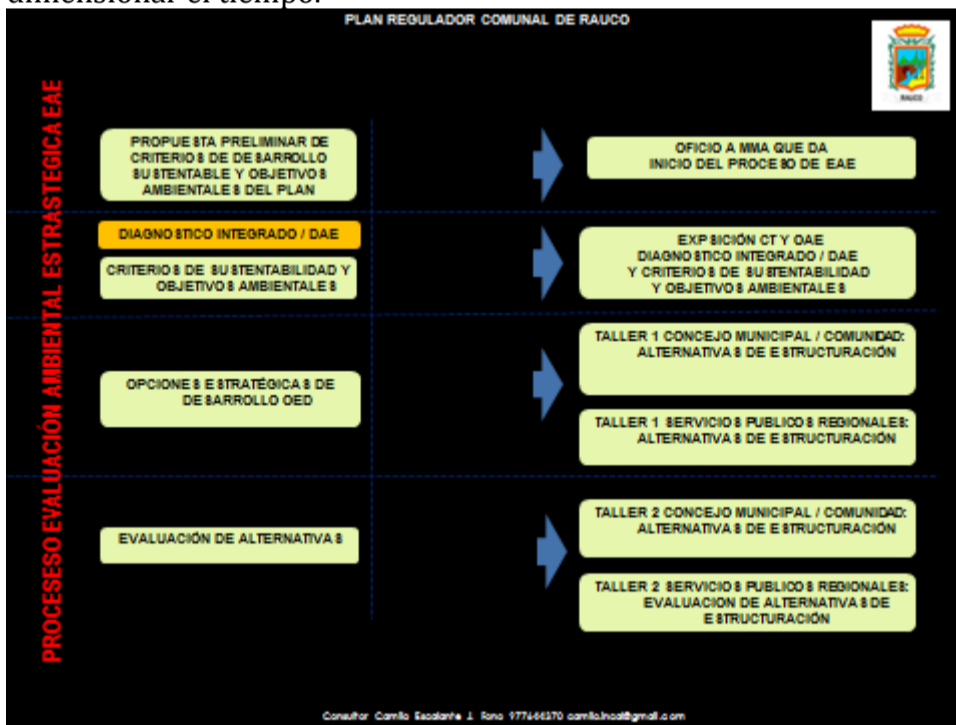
dimensionar el tiempo.

PLAN REGULADOR COMUNAL DE RAUCO

RAUCO

PROCESESO EVALUACIÓN AMBIENTAL ESTRASTEGICA EAE

PROPUESTA PRELIMINAR DE CRITERIOS DE DESARROLLO SUSTENTABLE Y OBJETIVOS AMBIENTALES DEL PLAN

OFICIO A MMA QUE DA INICIO DEL PROCESO DE EAE

DIAGNOSTICO INTEGRADO / DAE

CRITERIOS DE SUSTENTABILIDAD Y OBJETIVOS AMBIENTALES

EXPSICIÓN CT Y OAE DIAGNOSTICO INTEGRADO / DAE Y CRITERIOS DE SUSTENTABILIDAD Y OBJETIVOS AMBIENTALES

TALLER 1 CONCEJO MUNICIPAL / COMUNIDAD: ALTERNATIVAS DE ESTRUCTURACIÓN

OPCIONES ESTRATÉGICAS DE DESARROLLO OED

TALLER 1 SERVICIOS PUBLICOS REGIONALES: ALTERNATIVAS DE ESTRUCTURACIÓN

TALLER 2 CONCEJO MUNICIPAL / COMUNIDAD: ALTERNATIVAS DE ESTRUCTURACIÓN

EVALUACIÓN DE ALTERNATIVAS

TALLER 2 SERVICIOS PUBLICOS REGIONALES: EVALUACION DE ALTERNATIVAS DE ESTRUCTURACIÓN

Consultor Camilo Escalante J. fono 97766370 camilo.hcal@gmail.com